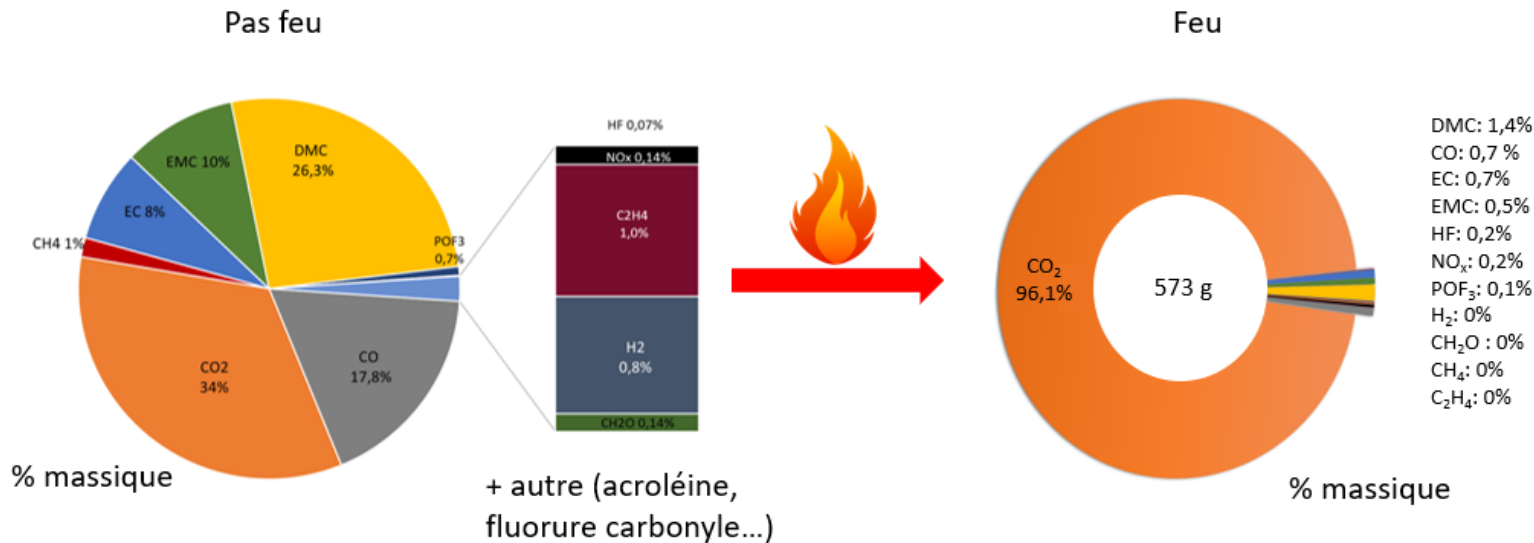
Pas feu

EMC 10%

DMC 26,3%

EC 8%

CH4 1%

POF3 0,7%

CO2 34%

CO 17,8%

% massique

HF 0,07%

NOx 0,14%

C2H4 1,0%

H2 0,8%

CH2O 0,14%

+ autre (acroléine, fluorure carbonyle...)

Feu

$CO_2$ 96,1%

573 g

DMC: 1,4%
CO: 0,7 %
EC: 0,7%
EMC: 0,5%
HF: 0,2%
$NO_x$: 0,2%
$POF_3$: 0,1%
$H_2$: 0%
$CH_2O$ : 0%
$CH_4$: 0%
$C_2H_4$: 0%

% massique